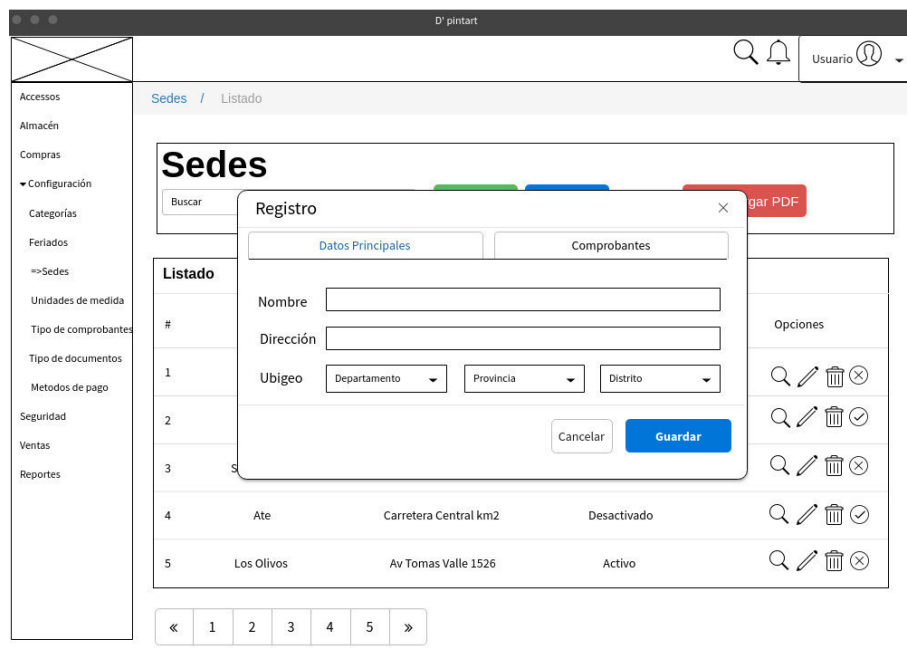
D' pintart

Usuario

Accessos
Almacén
Compras
▾ Configuración
Categorías
Feriados
=>Sedes
Unidades de medida
Tipo de comprobantes
Tipo de documentos
Metodos de pago
Seguridad
Ventas
Reportes

Sedes / Listado

Sedes

Buscar

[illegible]gar PDF

Listado

| # | | | | Opciones |
|---|---|---|---|---|
| 1 | | | | |
| 2 | | | | |
| 3 | S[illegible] | | | |
| 4 | Ate | Carretera Central km2 | Desactivado | |
| 5 | Los Olivos | Av Tomas Valle 1526 | Activo | |

« 1 2 3 4 5 »

Registro ×

Datos Principales
Comprobantes

Nombre
Dirección
Ubigeo
Departamento
Provincia
Distrito

Cancelar
Guardar